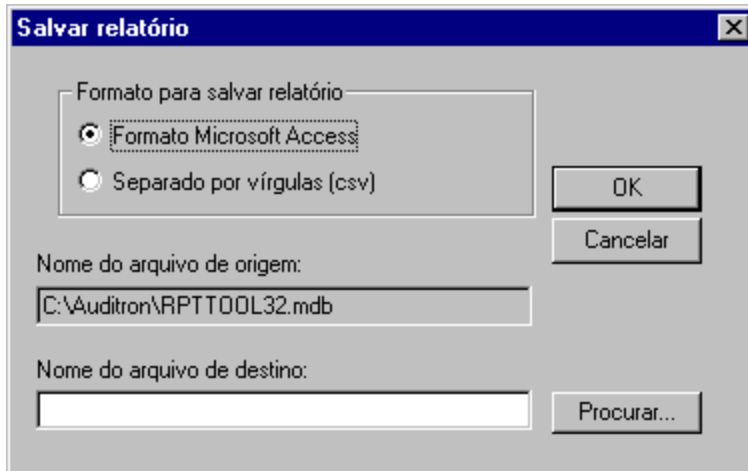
Salvar relatório

Formato para salvar relatório

Formato Microsoft Access

Separado por vírgulas (csv)

OK

Cancelar

Nome do arquivo de origem:

C:\Auditron\RPTTOOL32.mdb

Nome do arquivo de destino:

Procurar...